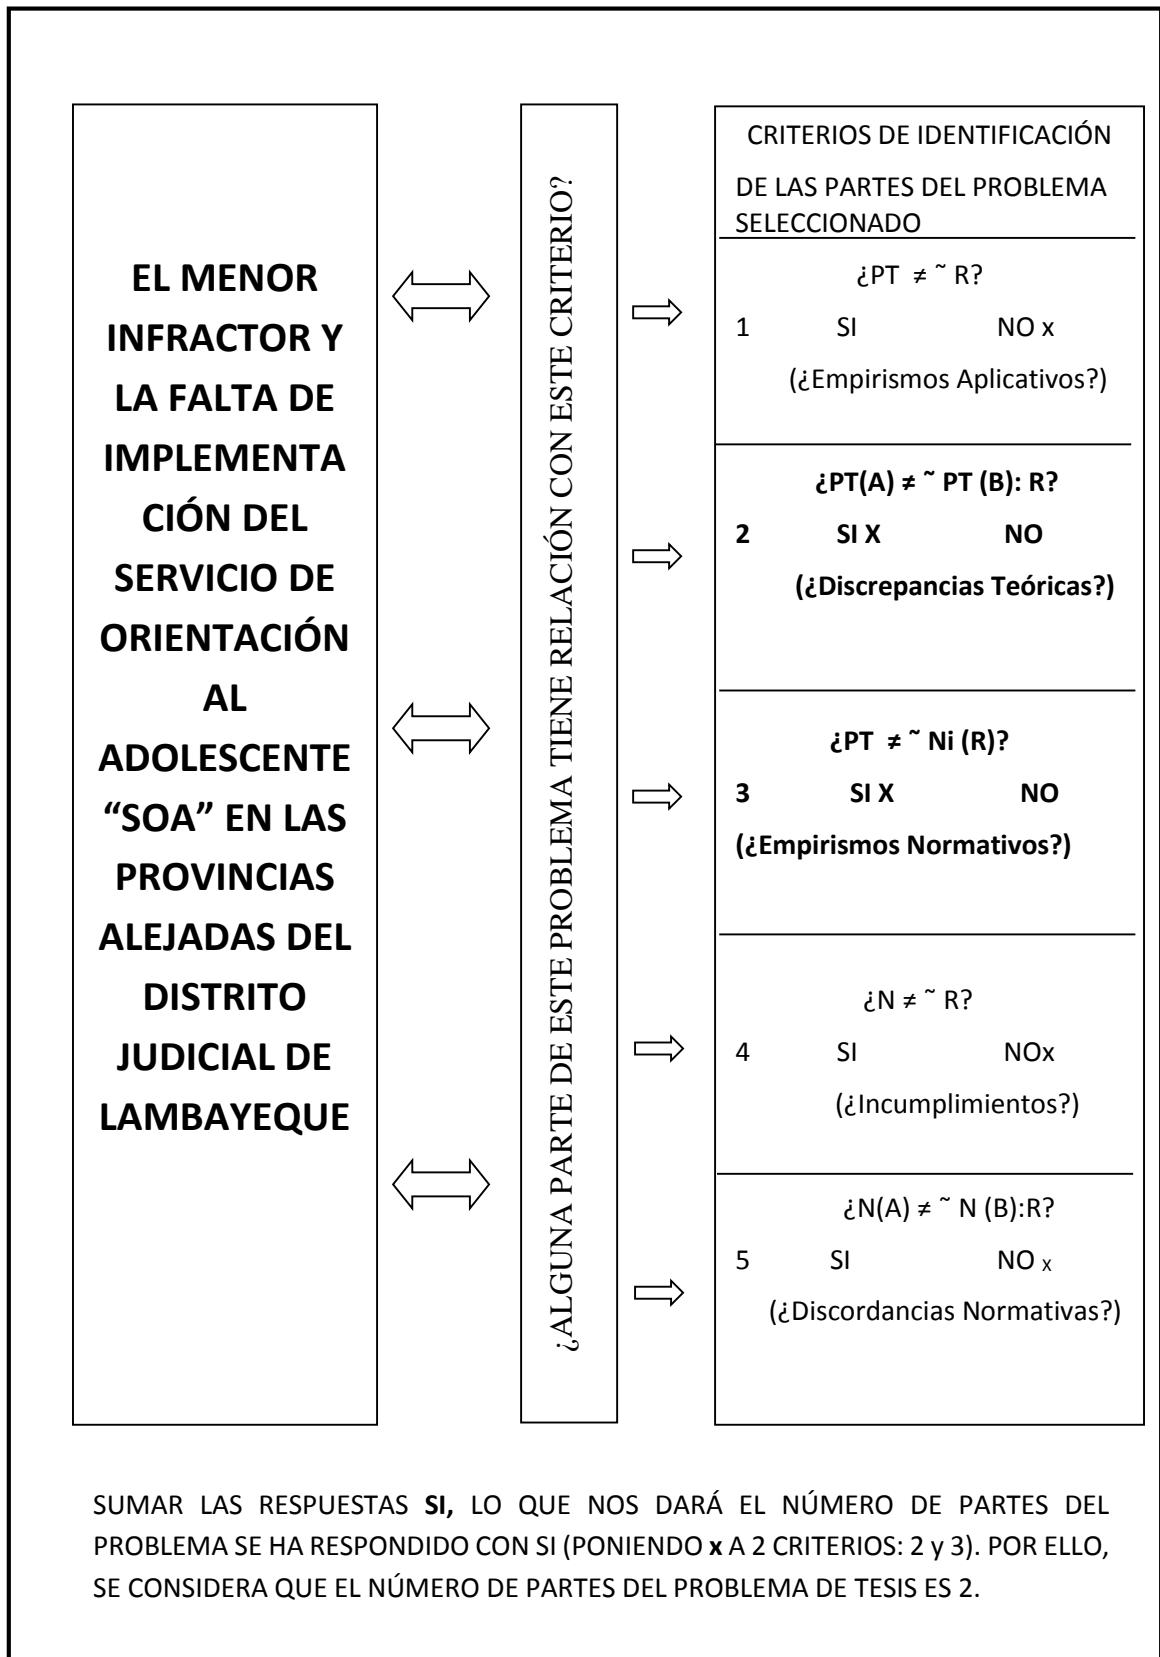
EL MENOR INFRACTOR Y LA FALTA DE IMPLEMENTACIÓN DEL SERVICIO DE ORIENTACIÓN AL ADOLESCENTE "SOA" EN LAS PROVINCIAS ALEJADAS DEL DISTRITO JUDICIAL DE LAMBAYEQUE

¿ALGUNA PARTE DE ESTE PROBLEMA TIENE RELACIÓN CON ESTE CRITERIO?

CRITERIOS DE IDENTIFICACIÓN DE LAS PARTES DEL PROBLEMA SELECCIONADO

¿PT ≠ ˜ R?
1 SI NO x
(¿Empirismos Aplicativos?)

¿PT(A) ≠ ˜ PT (B): R?
2 SI X NO
(¿Discrepancias Teóricas?)

¿PT ≠ ˜ Ni (R)?
3 SI X NO
(¿Empirismos Normativos?)

¿N ≠ ˜ R?
4 SI NOx
(¿Incumplimientos?)

¿N(A) ≠ ˜ N (B):R?
5 SI NO x
(¿Discordancias Normativas?)

SUMAR LAS RESPUESTAS SI, LO QUE NOS DARÁ EL NÚMERO DE PARTES DEL PROBLEMA SE HA RESPONDIDO CON SI (PONIENDO x A 2 CRITERIOS: 2 y 3). POR ELLO, SE CONSIDERA QUE EL NÚMERO DE PARTES DEL PROBLEMA DE TESIS ES 2.